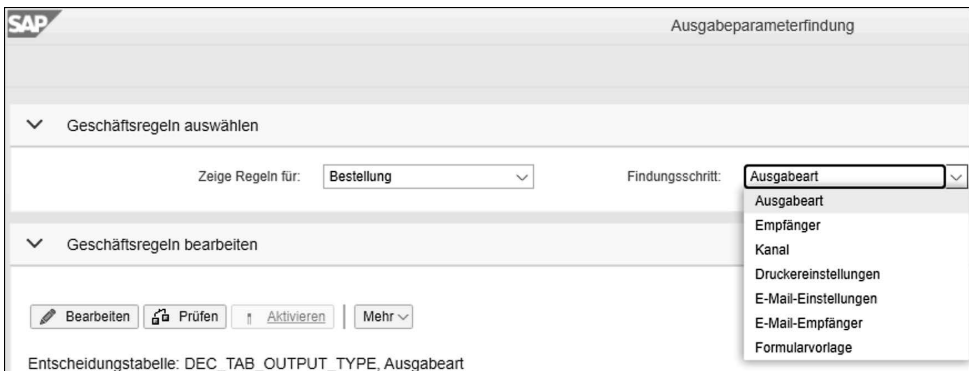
SAP

Ausgabeparameterfindung

Geschäftsregeln auswählen

Zeige Regeln für: Bestellung

Findungsschritt: Ausgabeart

Ausgabeart
Empfänger
Kanal
Druckereinstellungen
E-Mail-Einstellungen
E-Mail-Empfänger
Formularvorlage

Geschäftsregeln bearbeiten

Bearbeiten | Prüfen | Aktivieren | Mehr

Entscheidungstabelle: DEC_TAB_OUTPUT_TYPE, Ausgabeart